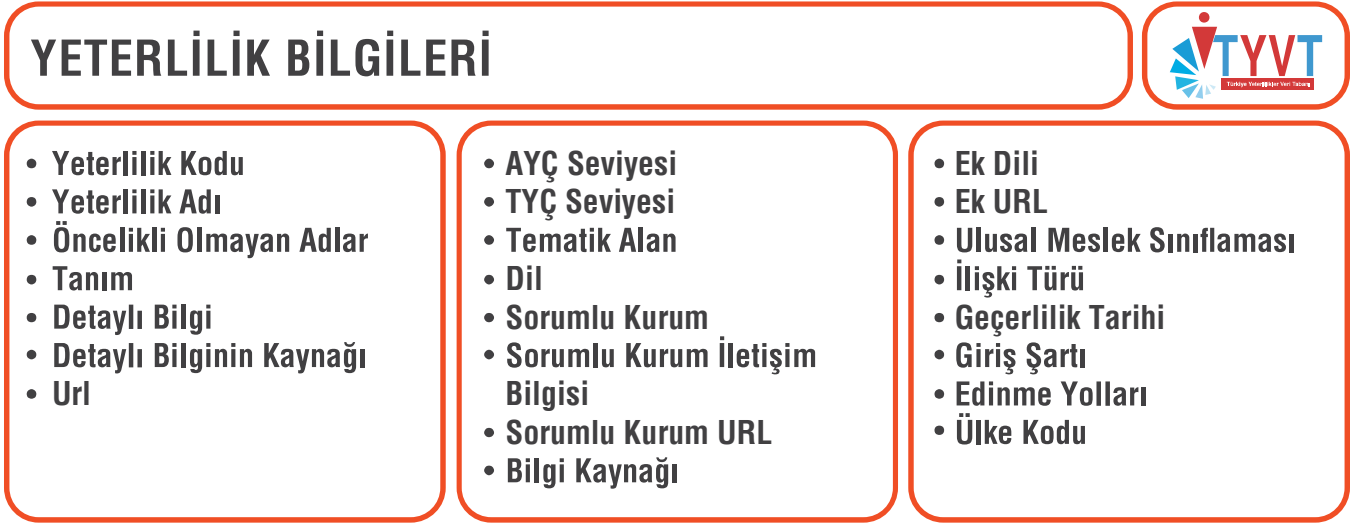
YETERLİLİK BİLGİLERİ

TYVT
Türkiye Yeterlilikler Veri Tabanı

- Yeterlilik Kodu
- Yeterlilik Adı
- Öncelikli Olmayan Adlar
- Tanım
- Detaylı Bilgi
- Detaylı Bilginin Kaynağı
- Url

- AYÇ Seviyesi
- TYÇ Seviyesi
- Tematik Alan
- Dil
- Sorumlu Kurum
- Sorumlu Kurum İletişim Bilgisi
- Sorumlu Kurum URL
- Bilgi Kaynağı

- Ek Dili
- Ek URL
- Ulusal Meslek Sınıflaması
- İlişki Türü
- Geçerlilik Tarihi
- Giriş Şartı
- Edinme Yolları
- Ülke Kodu